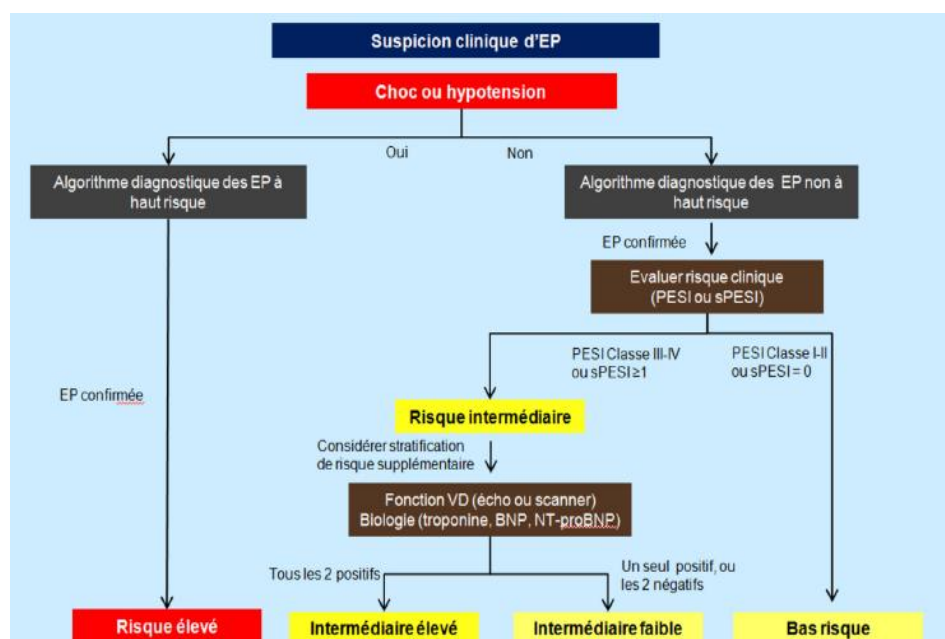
Suspicion clinique d'EP

Choc ou hypotension

Oui

Non

Algorithme diagnostique des EP à haut risque

Algorithme diagnostique des EP non à haut risque

EP confirmée

Evaluer risque clinique (PESI ou sPESI)

PESI Classe III-IV ou sPESI≥1

PESI Classe I-II ou sPESI = 0

EP confirmée

Risque intermédiaire

Considérer stratification de risque supplémentaire

Fonction VD (écho ou scanner) Biologie (troponine, BNP, NT-proBNP)

Tous les 2 positifs

Un seul positif, ou les 2 négatifs

Risque élevé

Intermédiaire élevé

Intermédiaire faible

Bas risque